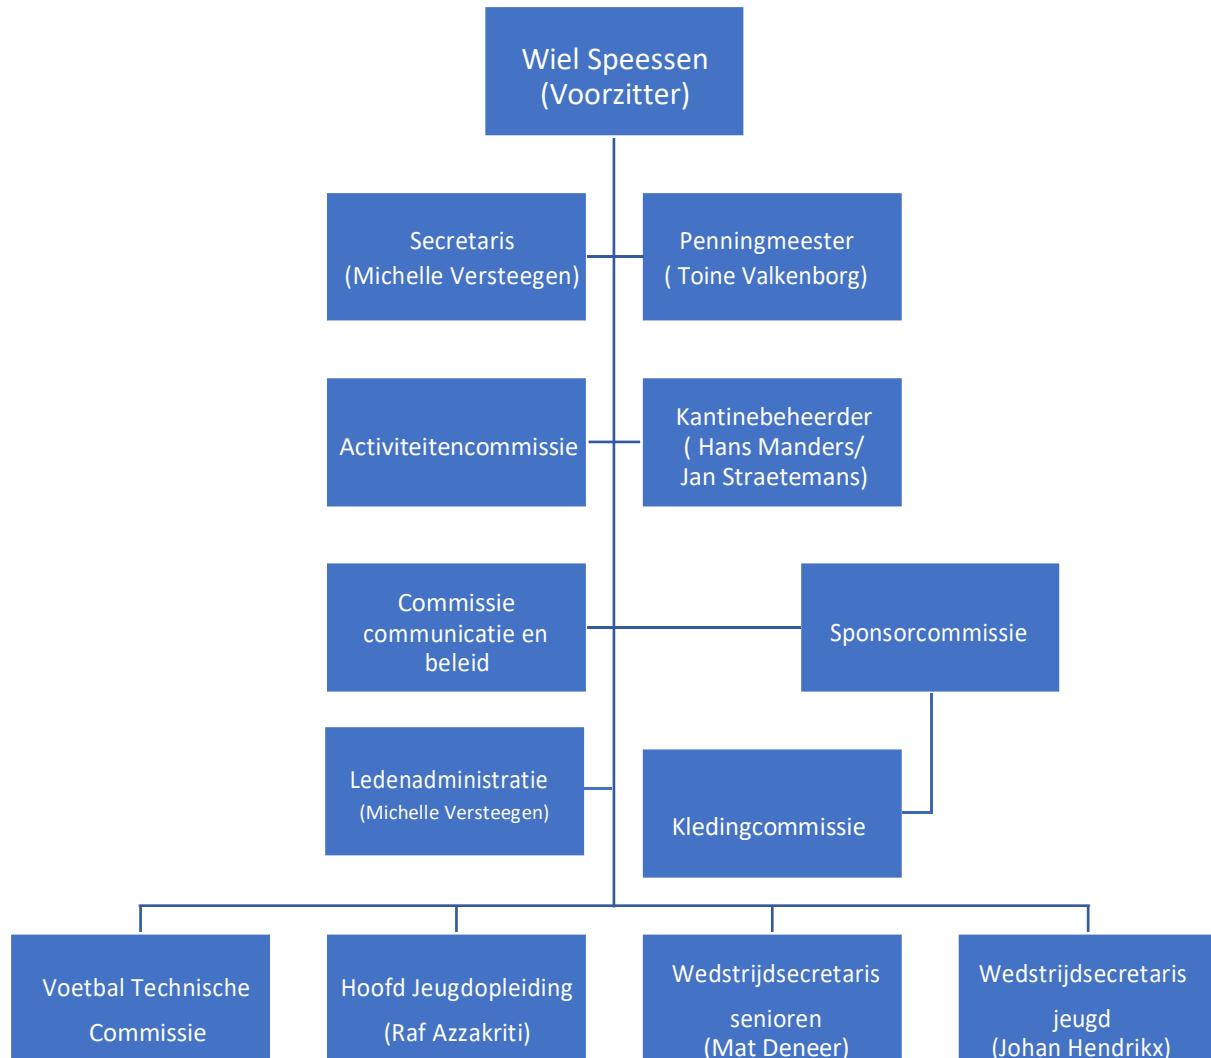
Wiel Speessen
(Voorzitter)

Secretaris
(Michelle Versteegen)

Penningmeester
( Toine Valkenborg)

Activiteitencommissie

Kantinebeheerder
( Hans Manders/
Jan Straetemans)

Commissie communicatie en beleid

Sponsorcommissie

Ledenadministratie
(Michelle Versteegen)

Kledingcommissie

Voetbal Technische Commissie

Hoofd Jeugdopleiding
(Raf Azzakriti)

Wedstrijdsecretaris
senioren
(Mat Deneer)

Wedstrijdsecretaris
jeugd
(Johan Hendrikx)